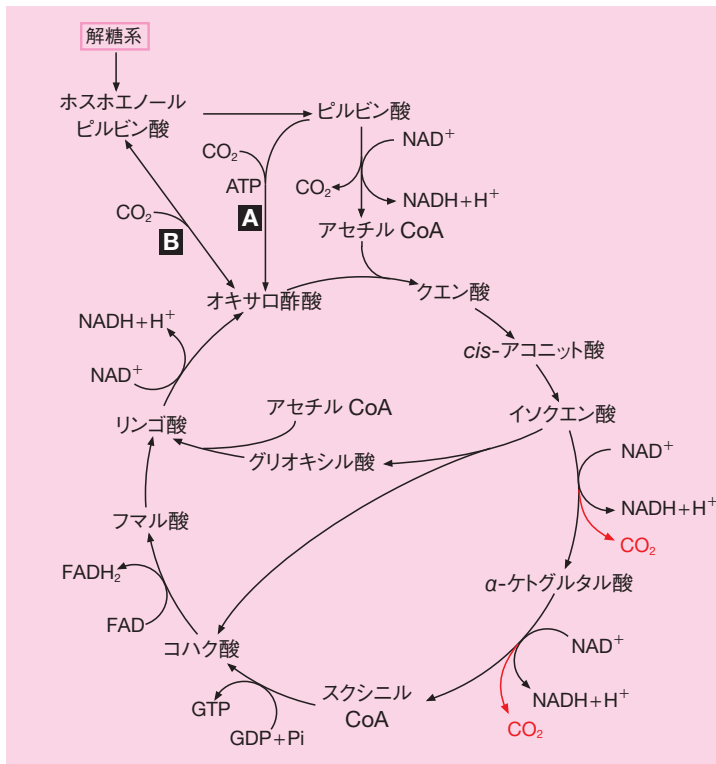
解糖系

ホスホエノールピルビン酸

ピルビン酸

$CO_2$

ATP

A

$NAD^+$

$CO_2$

$NADH+H^+$

アセチル CoA

$CO_2$

B

オキサロ酢酸

クエン酸

$NADH+H^+$

$NAD^+$

*cis*-アコニット酸

リンゴ酸

アセチル CoA

イソクエン酸

グリオキシル酸

$NAD^+$

$NADH+H^+$

$CO_2$

フマル酸

$\alpha$-ケトグルタル酸

$FADH_2$

FAD

コハク酸

$NAD^+$

$NADH+H^+$

$CO_2$

スクシニル CoA

GTP

GDP+Pi